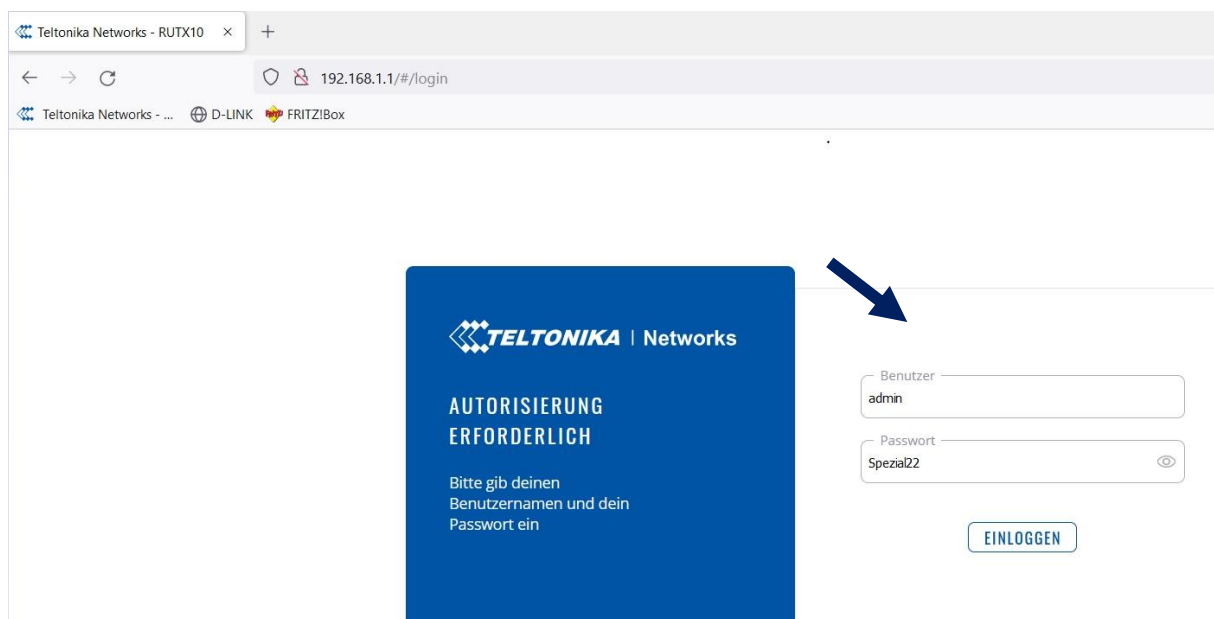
Teltonika Networks - RUTX10 ×

192.168.1.1/#/login

Teltonika Networks - ... D-LINK FRITZ!Box

TELTONIKA | Networks

AUTORISIERUNG ERFORDERLICH

Bitte gib deinen Benutzernamen und dein Passwort ein

Benutzer
admin

Passwort
Spezial22

EINLOGGEN